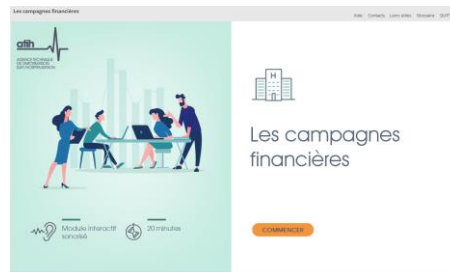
Les campagnes financières

Aide Contacts Liens utiles Glossaire QUIT

atih

AGENCE TECHNIQUE DE L'INFORMATION SUR L'HOSPITALISATION

Les campagnes financières

Module interactif sonorisé

20 minutes

COMMENCER